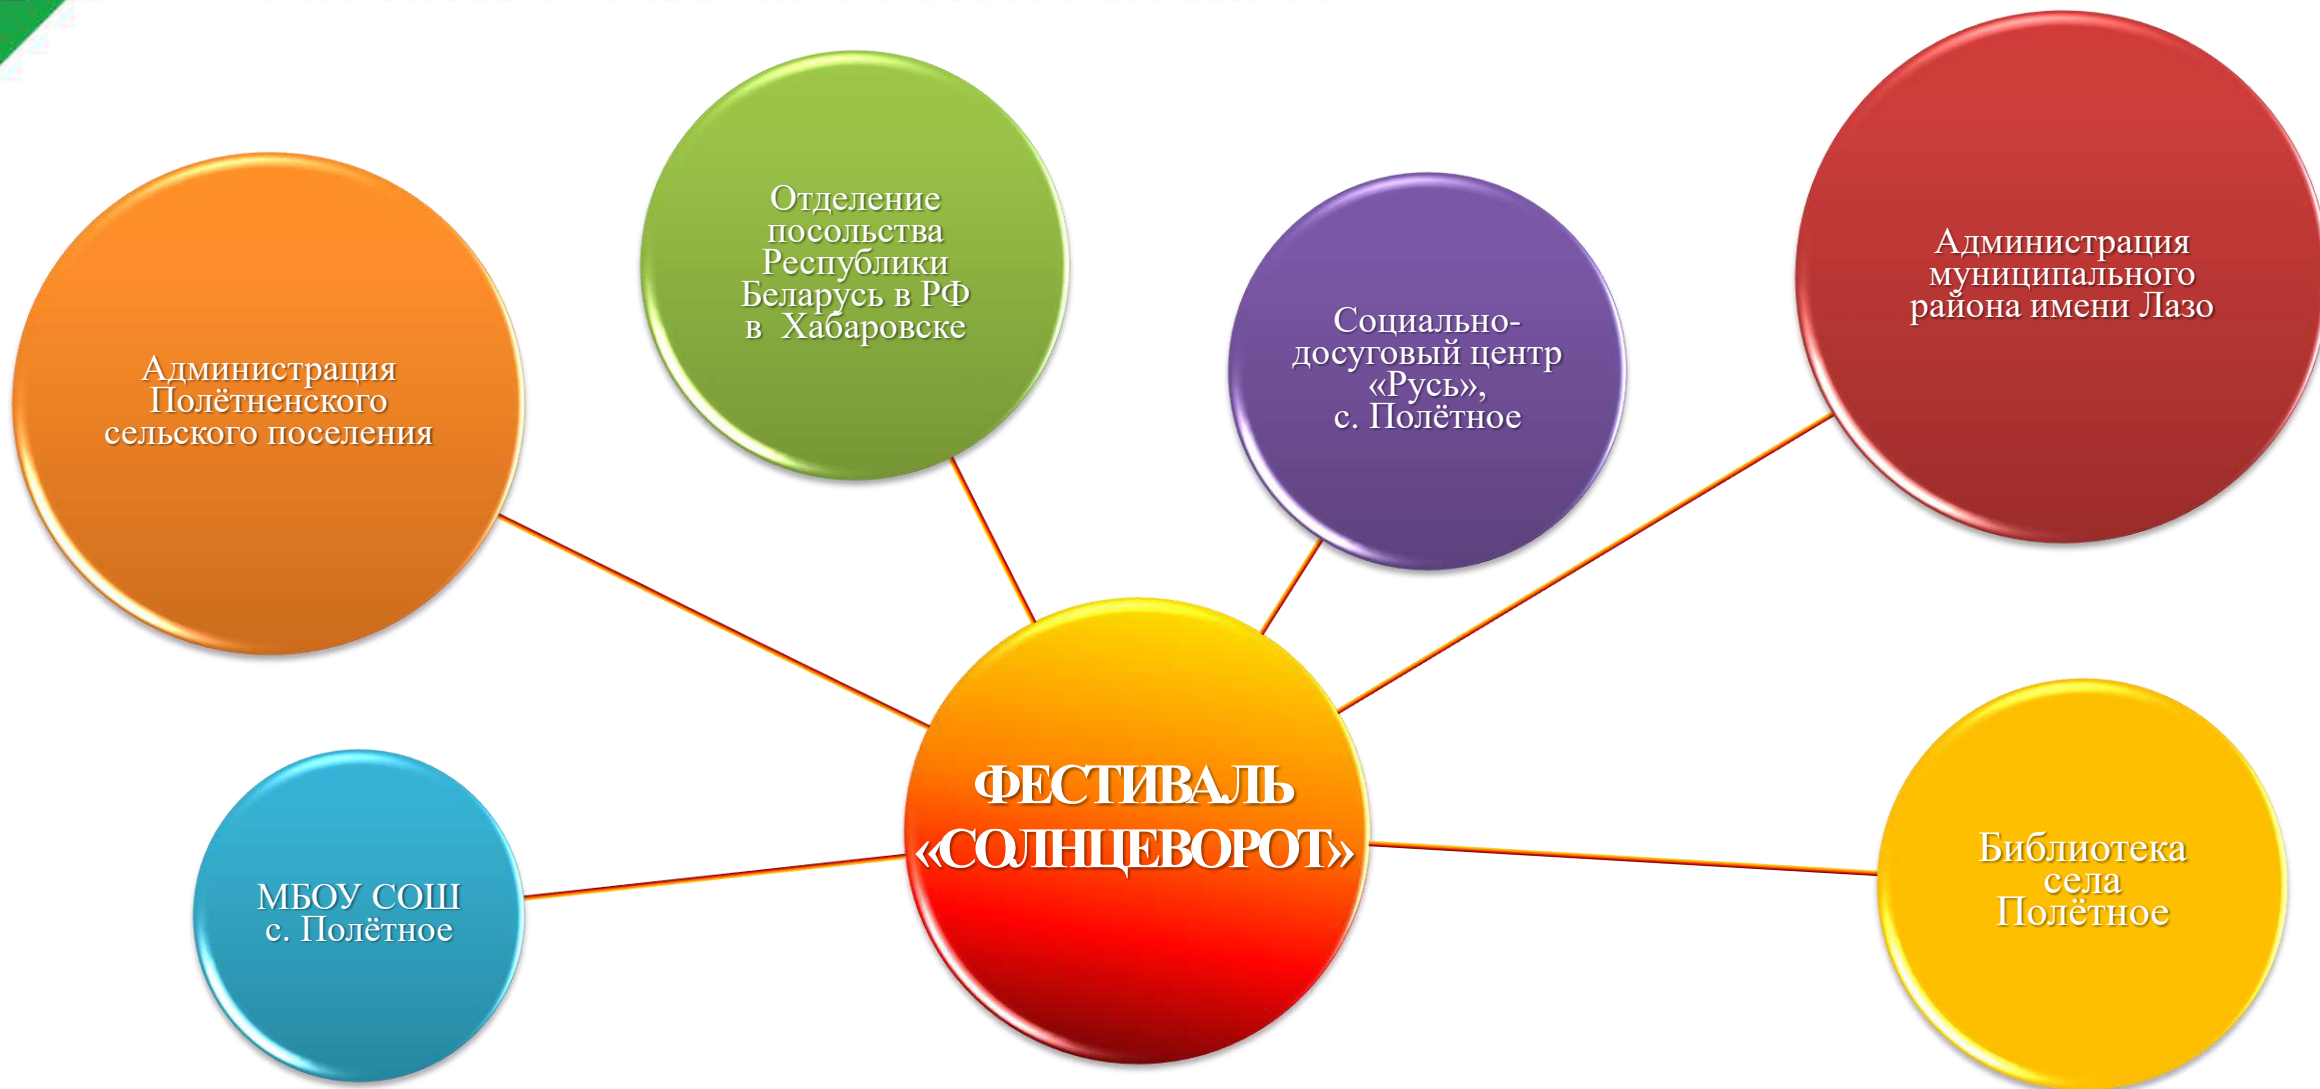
Администрация Полётненского сельского поселения

Отделение посольства Республики Беларусь в РФ в Хабаровске

Социально-досуговый центр «Русь», с. Полётное

Администрация муниципального района имени Лазо

ФЕСТИВАЛЬ «СОЛНЦЕВОРОТ»

МБОУ СОШ с. Полётное

Библиотека села Полётное